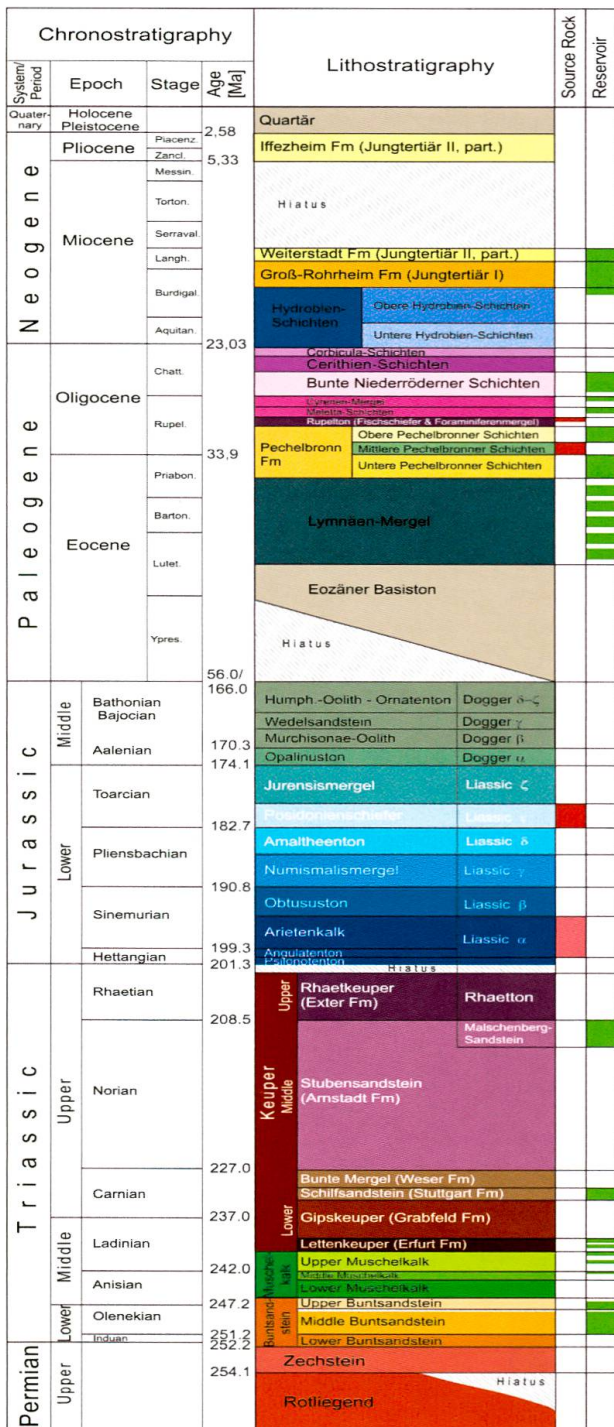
| Chronostratigraphy | | | | Lithostratigraphy | Source Rock | Reservoir |
|---|---|---|---|---|---|---|
| System/ Period | Epoch | Stage | Age [Ma] | | | |
| Quaternary | Holocene Pleistocene | | 2,58 | Quartär | | |
| Neogene | Pliocene | Piacenz. | | Iffezheim Fm (Jungtertiär II, part.) | | |
| | | Zancl. | 5,33 | | | |
| | Miocene | Messin. | | Hiatus | | |
| | | Torton. | | | | |
| | | Serraval. | | | | |
| | | Langh. | | Weiterstadt Fm (Jungtertiär II, part.) | | |
| | | Burdigal. | | Groß-Rohrheim Fm (Jungtertiär I) | | |
| | | Aquitan. | 23,03 | Hydrobien-Schichten: Obere Hydrobien-Schichten; Untere Hydrobien-Schichten | | |
| Paleogene | Oligocene | Chatt. | | Corbicula-Schichten | | |
| | | | | Cerithien-Schichten | | |
| | | | | Bunte Niederrödener Schichten | | |
| | | Rupel. | | Lymnen-Mergel | | |
| | | | | Meletta-Schichten | | |
| | | | | Rupelton (Fischschiefer & Foraminiferenmergel) | | |
| | | | 33,9 | Pechelbronn Fm: Obere Pechelbronner Schichten; Mittlere Pechelbronner Schichten; Untere Pechelbronner Schichten | | |
| | Eocene | Priabon. | | Lymnäen-Mergel | | |
| | | Barton. | | | | |
| | | Lutet. | | | | |
| | | Ypres. | | Eozäner Basiston | | |
| | | | | Hiatus | | |
| | | | 56.0/ 166.0 | | | |
| Jurassic | Middle | Bathonian Bajocian | | Humph.-Oolith - Ornatenton | Dogger δ–ζ | |
| | | | | Wedelsandstein | Dogger γ | |
| | | Aalenian | 170.3 | Murchisonae-Oolith | Dogger β | |
| | | | 174.1 | Opalinuston | Dogger α | |
| | Lower | Toarcian | | Jurensismergel | Liassic ζ | |
| | | | | Posidonienschiefer | Liassic ε | |
| | | Pliensbachian | 182.7 | Amaltheenton | Liassic δ | |
| | | | | Numismalismergel | Liassic γ | |
| | | Sinemurian | 190.8 | Obtususton | Liassic β | |
| | | | | Arietenkalk | Liassic α | |
| | | Hettangian | 199.3 | Angulatenton | | |
| | | | | Psilonotenton | | |
| Triassic | Upper | Rhaetian | 201.3 | Hiatus | | |
| | | | | Keuper Upper: Rhaetkeuper (Exter Fm) | Rhaetton | |
| | | Norian | 208.5 | | Malschenberg-Sandstein | |
| | | | | Keuper Middle: Stubensandstein (Arnstadt Fm) | | |
| | | Carnian | 227.0 | Bunte Mergel (Weser Fm) | | |
| | | | | Schilfsandstein (Stuttgart Fm) | | |
| | Middle | Ladinian | 237.0 | Keuper Lower: Gipskeuper (Grabfeld Fm) | | |
| | | | | Lettenkeuper (Erfurt Fm) | | |
| | | Anisian | 242.0 | Muschelkalk: Upper Muschelkalk | | |
| | | | | Middle Muschelkalk | | |
| | | | | Lower Muschelkalk | | |
| | Lower | Olenekian | 247.2 | Buntsandstein: Upper Buntsandstein | | |
| | | | | Middle Buntsandstein | | |
| | | Induan | 251.2 | Lower Buntsandstein | | |
| Permian | Upper | | 252.2 | Zechstein | | |
| | | | 254.1 | Rotliegend | | |
| | | | | Hiatus | | |